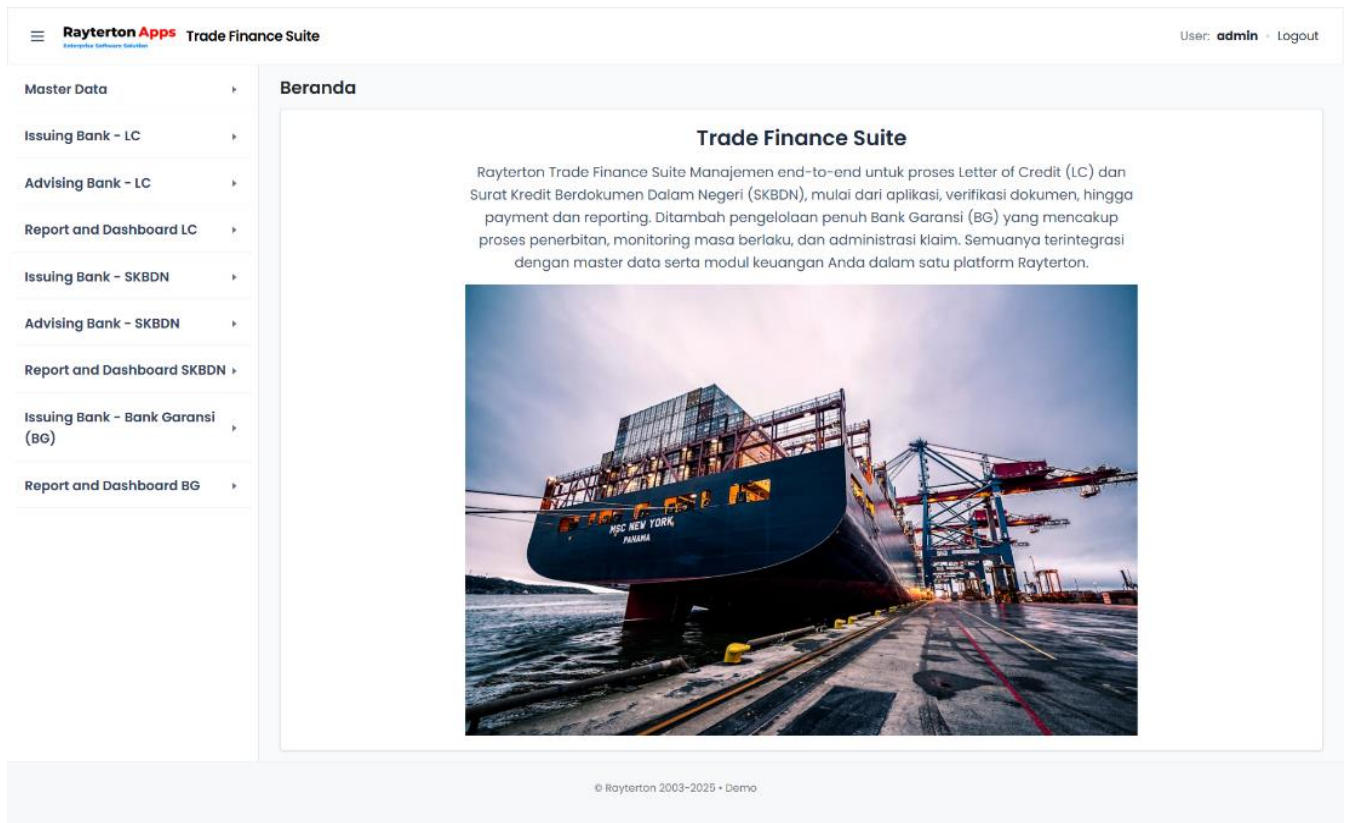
Rayterton Apps
Enterprise Software Solution
Trade Finance Suite

User: admin · Logout

Master Data
Issuing Bank - LC
Advising Bank - LC
Report and Dashboard LC
Issuing Bank - SKBDN
Advising Bank - SKBDN
Report and Dashboard SKBDN
Issuing Bank - Bank Garansi (BG)
Report and Dashboard BG

Beranda

Trade Finance Suite

Rayterton Trade Finance Suite Manajemen end-to-end untuk proses Letter of Credit (LC) dan Surat Kredit Berdokumen Dalam Negeri (SKBDN), mulai dari aplikasi, verifikasi dokumen, hingga payment dan reporting. Ditambah pengeloloan penuh Bank Garansi (BG) yang mencakup proses penerbitan, monitoring masa berlaku, dan administrasi klaim. Semuanya terintegrasi dengan master data serta modul keuangan Anda dalam satu platform Rayterton.

MSC NEW YORK
PANAMA

© Rayterton 2003-2025 • Demo